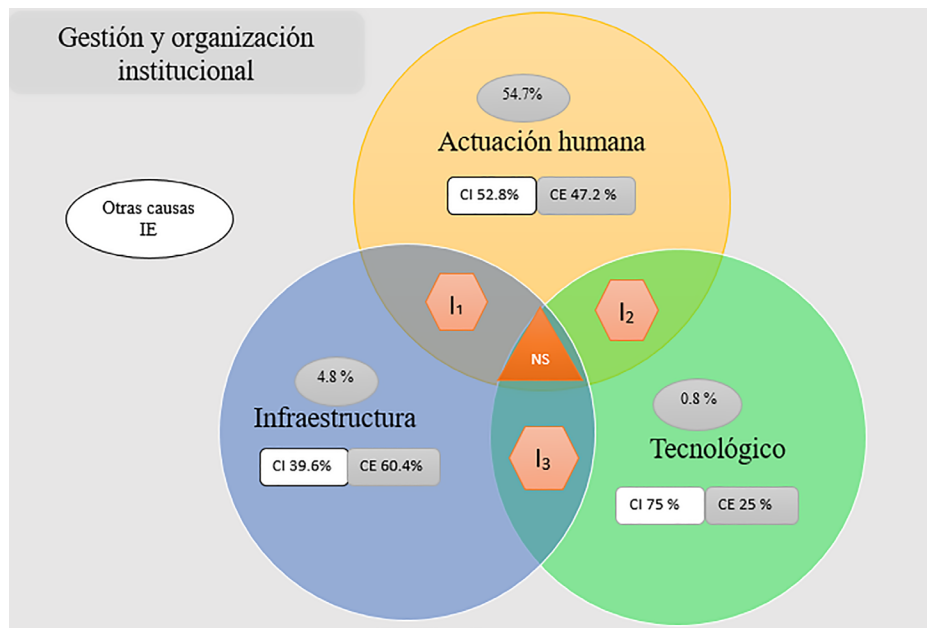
Gestión y organización institucional

54.7%

Actuación humana

CI 52.8%

CE 47.2 %

Otras causas IE

$I_1$

$I_2$

NS

4.8 %

Infraestructura

CI 39.6%

CE 60.4%

$I_3$

0.8 %

Tecnológico

CI 75 %

CE 25 %